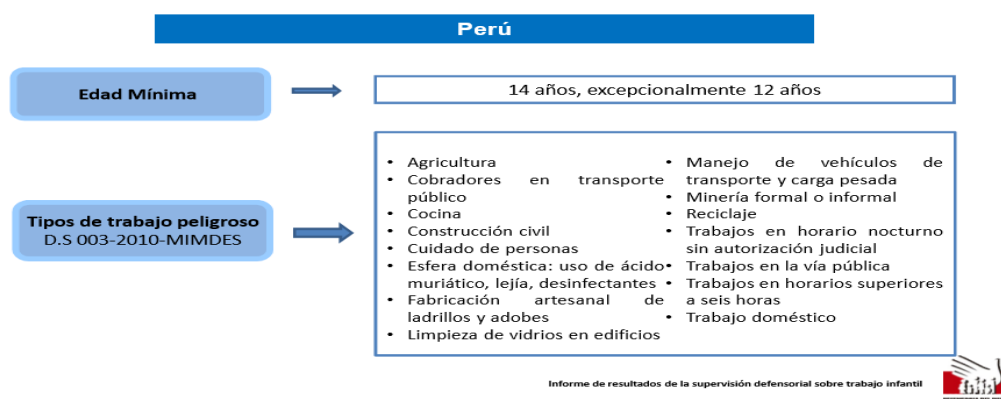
Perú

Edad Mínima

14 años, excepcionalmente 12 años

Tipos de trabajo peligroso
D.S 003-2010-MIMDES

- Agricultura
- Cobradores en transporte público
- Cocina
- Construcción civil
- Cuidado de personas
- Esfera doméstica: uso de ácido muriático, lejía, desinfectantes
- Fabricación artesanal de ladrillos y adobes
- Limpieza de vidrios en edificios

- Manejo de vehículos de transporte y carga pesada
- Minería formal o informal
- Reciclaje
- Trabajos en horario nocturno sin autorización judicial
- Trabajos en la vía pública
- Trabajos en horarios superiores a seis horas
- Trabajo doméstico

Informe de resultados de la supervisión defensorial sobre trabajo infantil